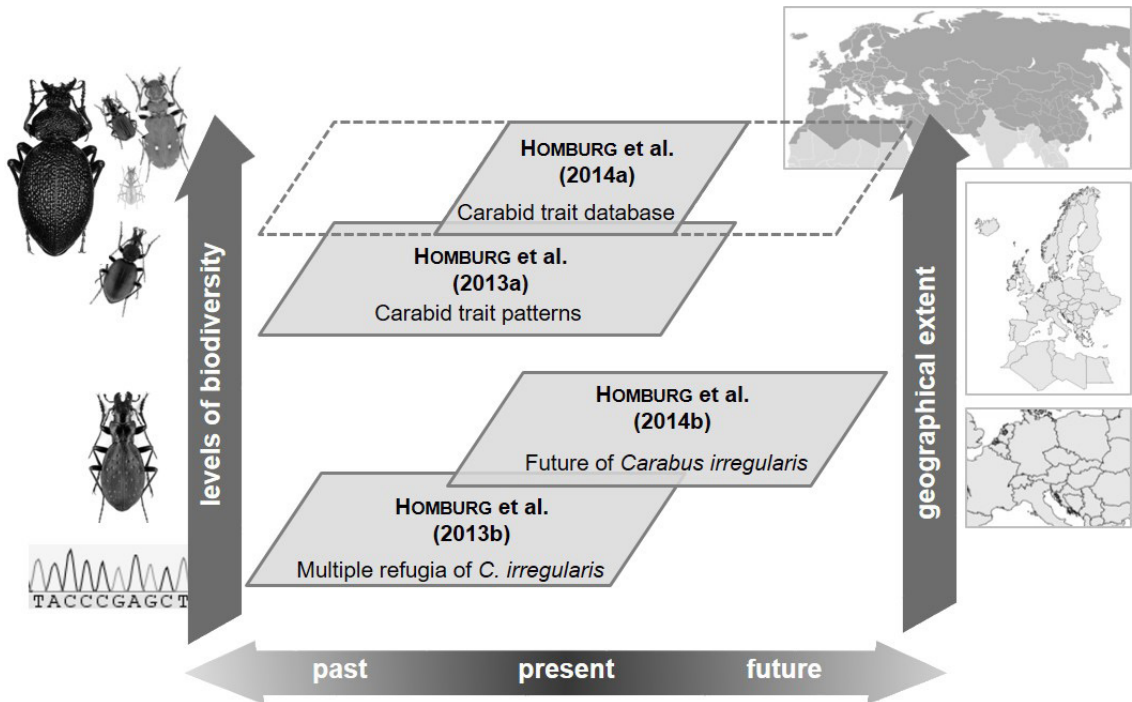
HOMBURG et al. (2014a)
Carabid trait database

HOMBURG et al. (2013a)
Carabid trait patterns

HOMBURG et al. (2014b)
Future of *Carabus irregularis*

HOMBURG et al. (2013b)
Multiple refugia of *C. irregularis*

levels of biodiversity

geographical extent

TACCCGAGCT

past

present

future